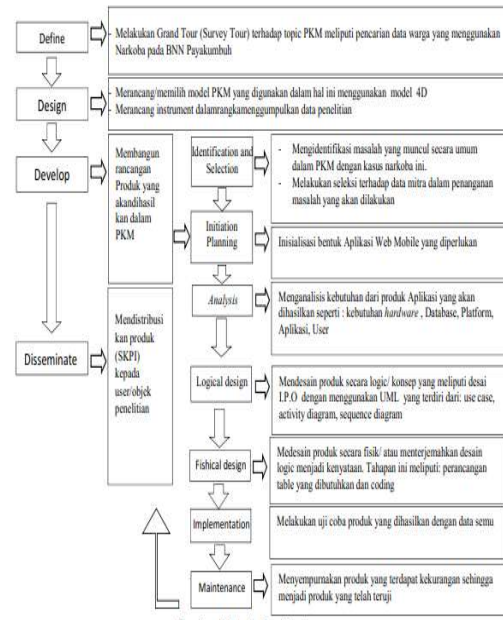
Define

- Melakukan Grand Tour (Survey Tour) terhadap topic PKM meliputi pencarian data warga yang menggunakan Narkoba pada BNN Payakumbuh

Design

- Merancang/memilih model PKM yang digunakan dalam hal ini menggunakan model 4D
- Merancang instrument dalamrangkamengumpulkan data penelitian

Develop

Membangun rancangan Produk yang akandihasilkan dalam PKM

Identification and Selection

- Mengidentifikasi masalah yang muncul secara umum dalam PKM dengan kasus narkoba ini.
- Melakukan seleksi terhadap data mitra dalam penanganan masalah yang akan dilakukan

Initiation Planning

Inisialisasi bentuk Aplikasi Web Mobile yang diperlukan

Analysis

Menganalisis kebutuhan dari produk Aplikasi yang akan dihasilkan seperti : kebutuhan hardware , Database, Platform, Aplikasi, User

Disseminate

Mendistribusikan produk (SKPI) kepada user/objek penelitian

Logical design

Mendesain produk secara logic/ konsep yang meliputi desai I.P.O dengan menggunakan UML yang terdiri dari: use case, activity diagram, sequence diagram

Fishical design

Medesain produk secara fisik/ atau menterjemahkan desain logic menjadi kenyataan. Tahapan ini meliputi: perancangan table yang dibutuhkan dan coding

Implementation

Melakukan uji coba produk yang dihasilkan dengan data semu

Maintenance

Menyempurnakan produk yang terdapat kekurangan sehingga menjadi produk yang telah teruji